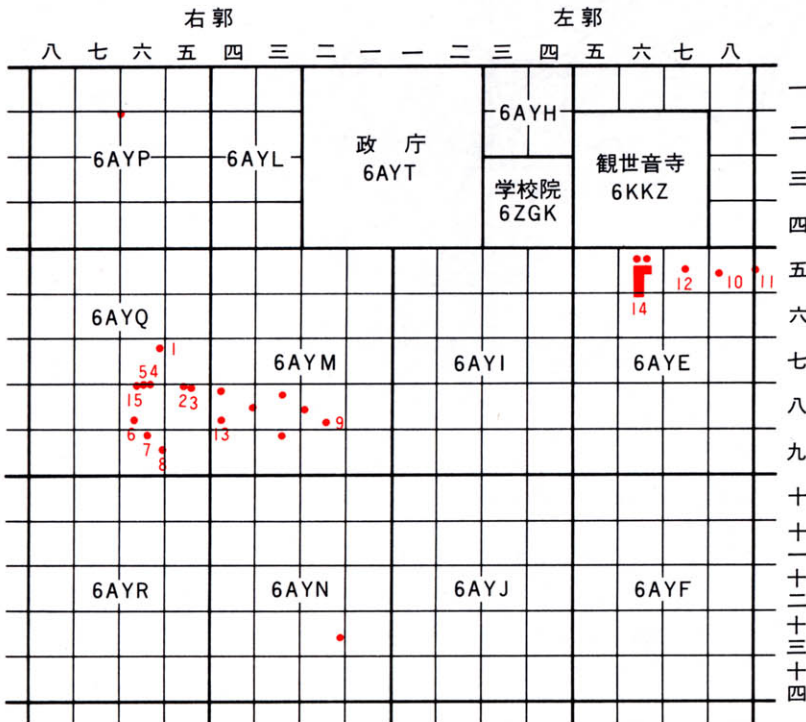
右郭　左郭

八 七 六 五 四 三 二 一 一 二 三 四 五 六 七 八

一
二
三
四
五
六
七
八
九
十
十一
十二
十三
十四

6AYP
6AYL
政　庁
6AYT
6AYH
学校院
6ZGK
観世音寺
6KKZ
6AYQ
6AYM
6AYI
6AYE
6AYR
6AYN
6AYJ
6AYF

1
5 4
15
2 3
6
7
8
13
9
14
12
10
11